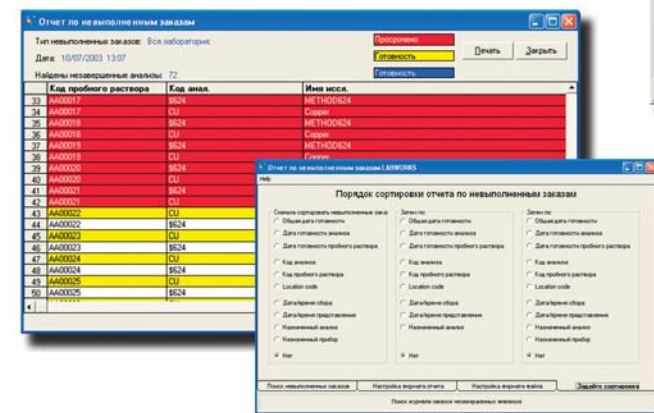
Отчет по невыполненным заказам

Тип невыполненных заказов: Все лаборатории

Дата: 10/07/2003 13:07

Найдены незавершенные анализы: 72

Просрочено

отовность

Готовность

Печать

Закрыть

| | Код пробного раствора | Код анал. | Имя иссл. |
|---|---|---|---|
| 33 | AA00017 | $624 | METHOD624 |
| 34 | AA00017 | CU | Copper |
| 35 | AA00018 | $624 | METHOD624 |
| 36 | AA00018 | CU | Copper |
| 37 | AA00019 | $624 | METHOD624 |
| 38 | AA00019 | CU | Copper |
| 39 | AA00020 | $624 | |
| 40 | AA00020 | CU | |
| 41 | AA00021 | $624 | |
| 42 | AA00021 | CU | |
| 43 | AA00022 | CU | |
| 44 | AA00022 | $624 | |
| 45 | AA00023 | CU | |
| 46 | AA00023 | $624 | |
| 47 | AA00024 | CU | |
| 48 | AA00024 | $624 | |
| 49 | AA00025 | CU | |
| 50 | AA00025 | $624 | |

Отчет по невыполненным заказам LABWORKS

Help

Порядок сортировки отчета по невыполненным заказам

Сначала сортировать невыполненные заказы
Общая дата готовности
Дата готовности анализа
Дата готовности пробного раствора
Код анализа
Код пробного раствора
Location code
Дата/время сбора
Дата/время представления
Назначенный анализ
Назначенный прибор
Нет

Затем по:
Общая дата готовности
Дата готовности анализа
Дата готовности пробного раствора
Код анализа
Код пробного раствора
Location code
Дата/время сбора
Дата/время представления
Назначенный анализ
Нет

Затем по:
Общая дата готовности
Дата готовности анализа
Дата готовности пробного раствора
Код анализа
Код пробного раствора
Location code
Дата/время сбора
Дата/время представления
Назначенный анализ
Назначенный прибор
Нет

Поиск невыполненных заказов

Настройка формата отчета

Настройка формата файла

Задайте сортировку

Поиск журнала заказов незавершенных анализов